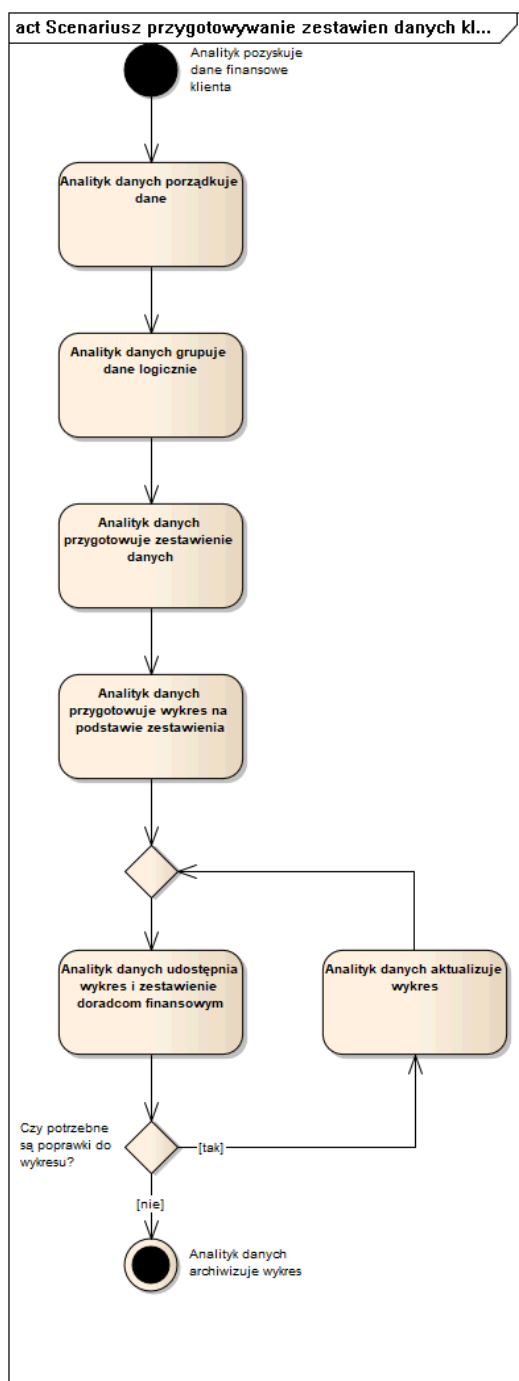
act Scenariusz przygotowywanie zestawien danych kl...

Analityk pozyskuje dane finansowe klienta

Analityk danych porządkuje dane

Analityk danych grupuje dane logicznie

Analityk danych przygotowuje zestawienie danych

Analityk danych przygotowuje wykres na podstawie zestawienia

Analityk danych udostępnia wykres i zestawienie doradcom finansowym

Analityk danych aktualizuje wykres

Czy potrzebne są poprawki do wykresu?

[tak]

[nie]

Analityk danych archiwizuje wykres